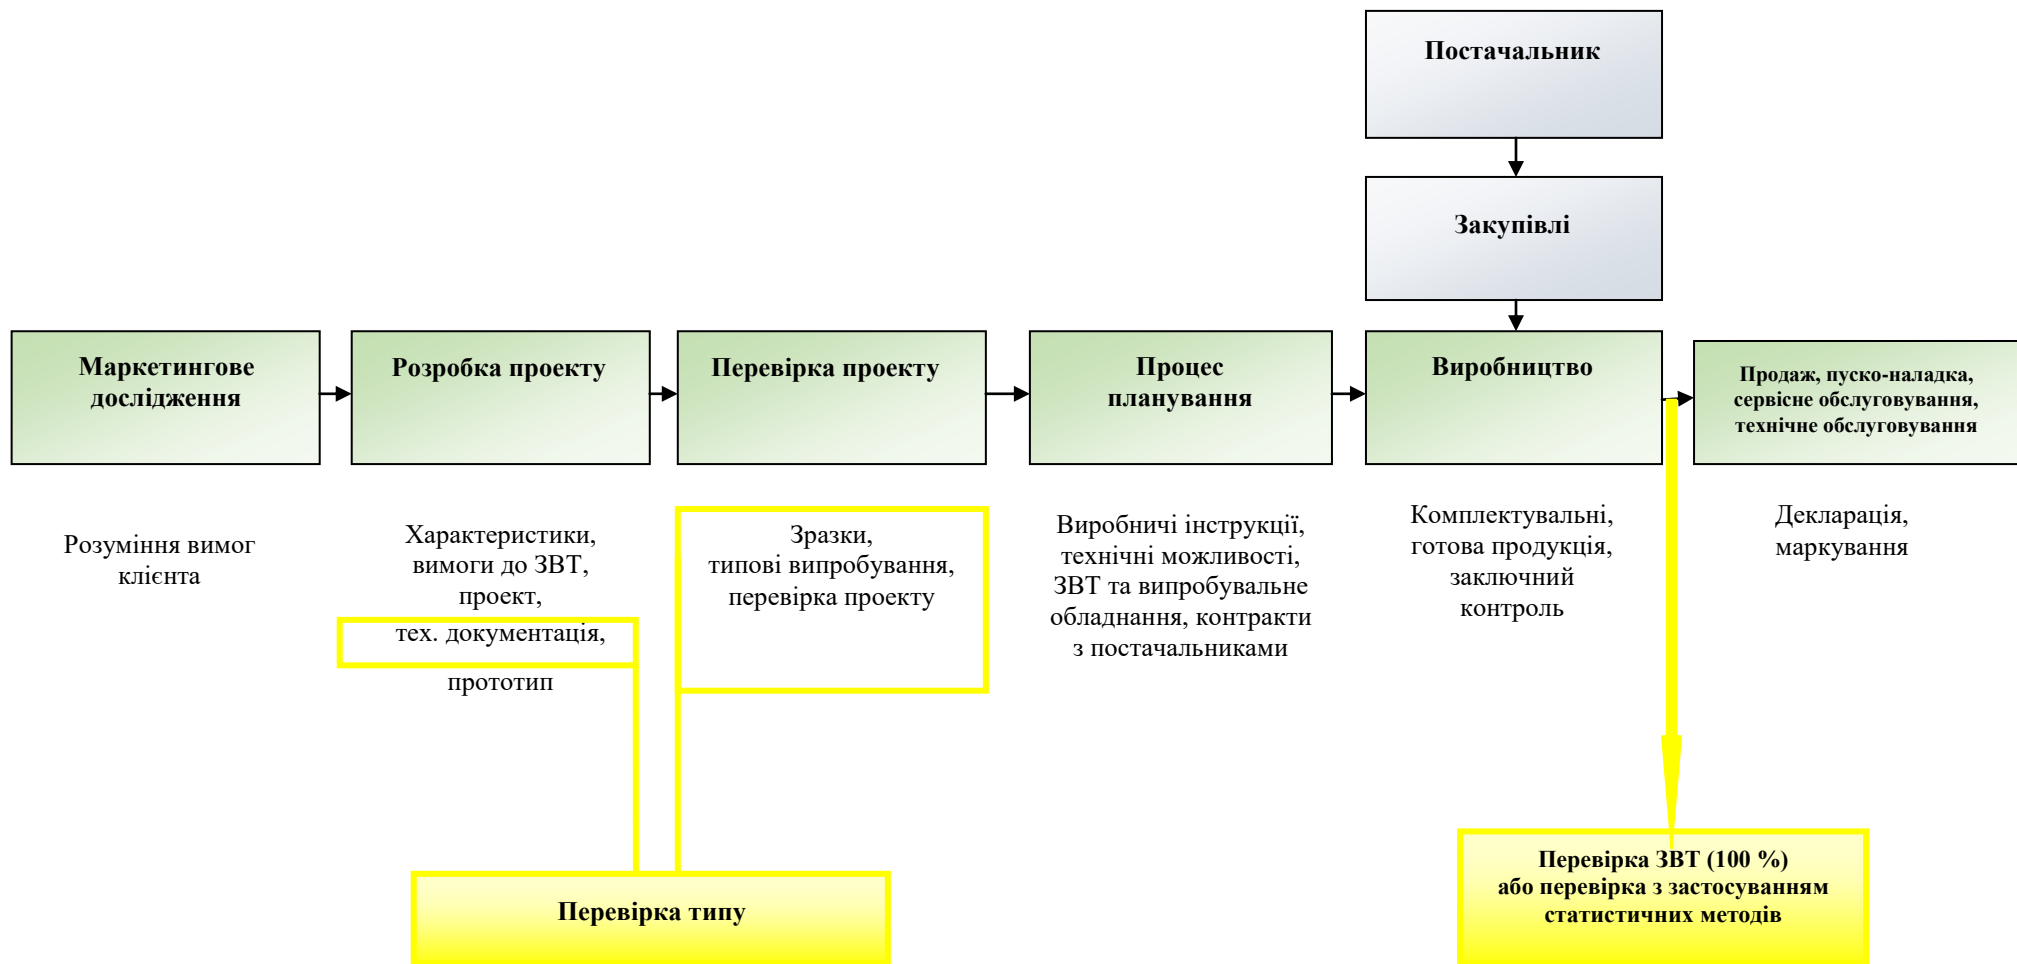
Постачальник

Закупівлі

Маркетингове дослідження

Розробка проекту

Перевірка проекту

Процес планування

Виробництво

Продаж, пуско-наладка, сервісне обслуговування, технічне обслуговування

Розуміння вимог клієнта

Характеристики, вимоги до ЗВТ, проект, тех. документація, прототип

Зразки, типові випробування, перевірка проекту

Виробничі інструкції, технічні можливості, ЗВТ та випробувальне обладнання, контракти з постачальниками

Комплектувальні, готова продукція, заключний контроль

Декларація, маркування

Перевірка типу

Перевірка ЗВТ (100 %) або перевірка з застосуванням статистичних методів